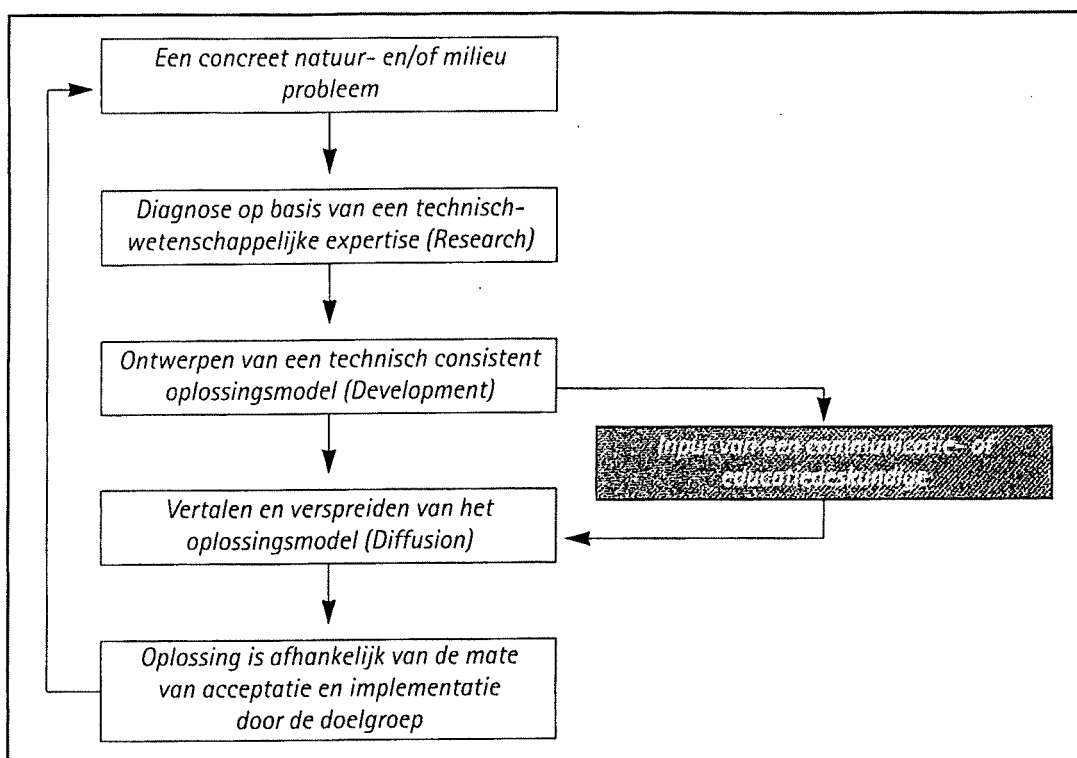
Een concreet natuur- en/of milieu probleem

Diagnose op basis van een technisch-wetenschappelijke expertise (Research)

Ontwerpen van een technisch consistent oplossingsmodel (Development)

Input van een communicatie- of educatiedeskundige

Vertalen en verspreiden van het oplossingsmodel (Diffusion)

Oplossing is afhankelijk van de mate van acceptatie en implementatie door de doelgroep